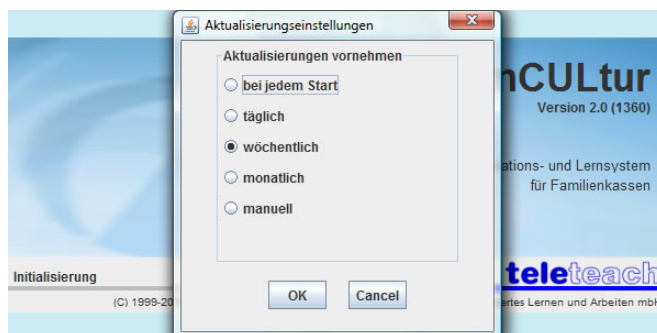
Aktualisierungseinstellungen

Aktualisierungen vornehmen

bei jedem Start

täglich

wöchentlich

monatlich

manuell

OK

Cancel

nCULtur

Version 2.0 (1360)

ations- und Lernsystem für Familienkassen

Initialisierung

teleteach

(C) 1999-20

rtes Lernen und Arbeiten mbH